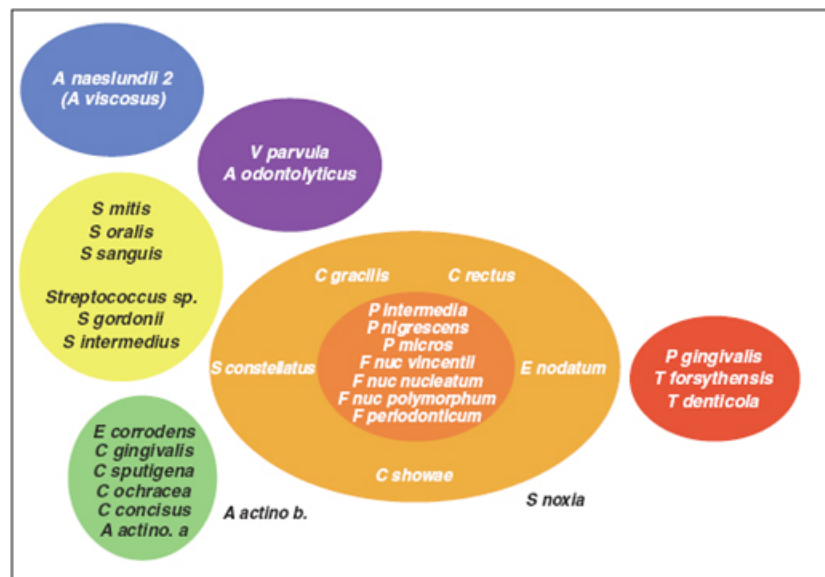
A naeslundii 2
(A viscosus)

V parvula
A odontolyticus

S mitis
S oralis
S sanguis

Streptococcus sp.
S gordonii
S intermedius

C gracilis
C rectus

P intermedia
P nigrescens
P micros
F nuc vincentii
F nuc nucleatum
F nuc polymorphum
F periodonticum

S constellatus
E nodatum

C showae

P gingivalis
T forsythensis
T denticola

E corrodens
C gingivalis
C sputigena
C ochracea
C concisus
A actino. a

A actino b.

S noxia